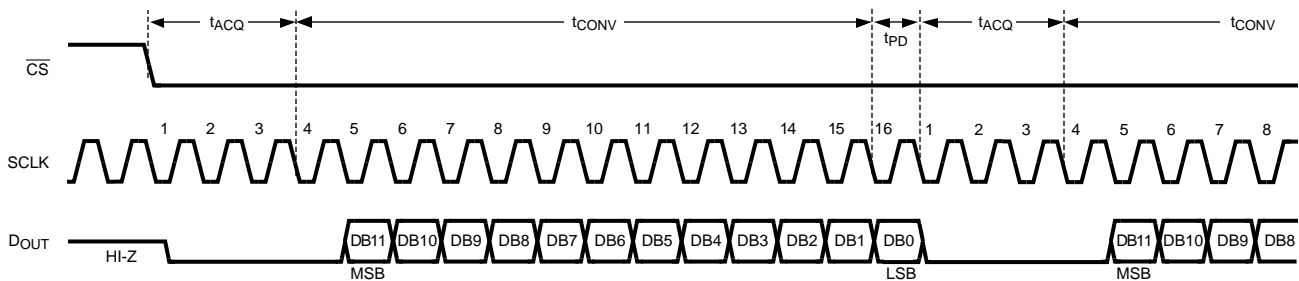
$t_{ACQ}$ $t_{CONV}$ $t_{PD}$ $t_{ACQ}$ $t_{CONV}$

$\overline{CS}$

1 2 3 4 5 6 7 8 9 10 11 12 13 14 15 16 1 2 3 4 5 6 7 8

SCLK

$D_{OUT}$ HI-Z DB11 DB10 DB9 DB8 DB7 DB6 DB5 DB4 DB3 DB2 DB1 DB0 DB11 DB10 DB9 DB8

MSB LSB MSB